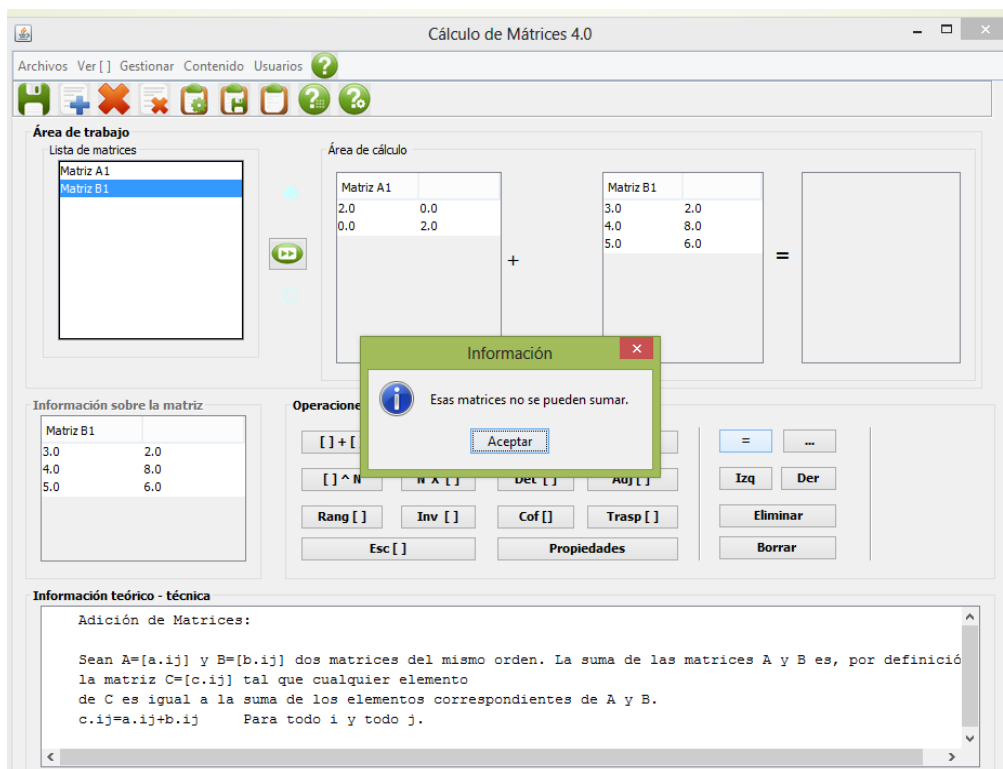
Cálculo de Mátrices 4.0

Archivos Ver [ ] Gestionar Contenido Usuarios

Área de trabajo
Lista de matrices
Matriz A1
Matriz B1

Área de cálculo

| Matriz A1 | |
|---|---|
| 2.0 | 0.0 |
| 0.0 | 2.0 |

+

| Matriz B1 | |
|---|---|
| 3.0 | 2.0 |
| 4.0 | 8.0 |
| 5.0 | 6.0 |

=

Información
Esas matrices no se pueden sumar.
Aceptar

Información sobre la matriz

| Matriz B1 | |
|---|---|
| 3.0 | 2.0 |
| 4.0 | 8.0 |
| 5.0 | 6.0 |

Operacione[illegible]
[ ] + [
[ ] ^ N
N X [ ]
Det [ ]
Adj [ ]
Rang [ ]
Inv [ ]
Cof [ ]
Trasp [ ]
Esc [ ]
Propiedades
=
...
Izq
Der
Eliminar
Borrar

Información teórico - técnica
Adición de Matrices:

Sean A=[a.ij] y B=[b.ij] dos matrices del mismo orden. La suma de las matrices A y B es, por definició
la matriz C=[c.ij] tal que cualquier elemento
de C es igual a la suma de los elementos correspondientes de A y B.
c.ij=a.ij+b.ij     Para todo i y todo j.